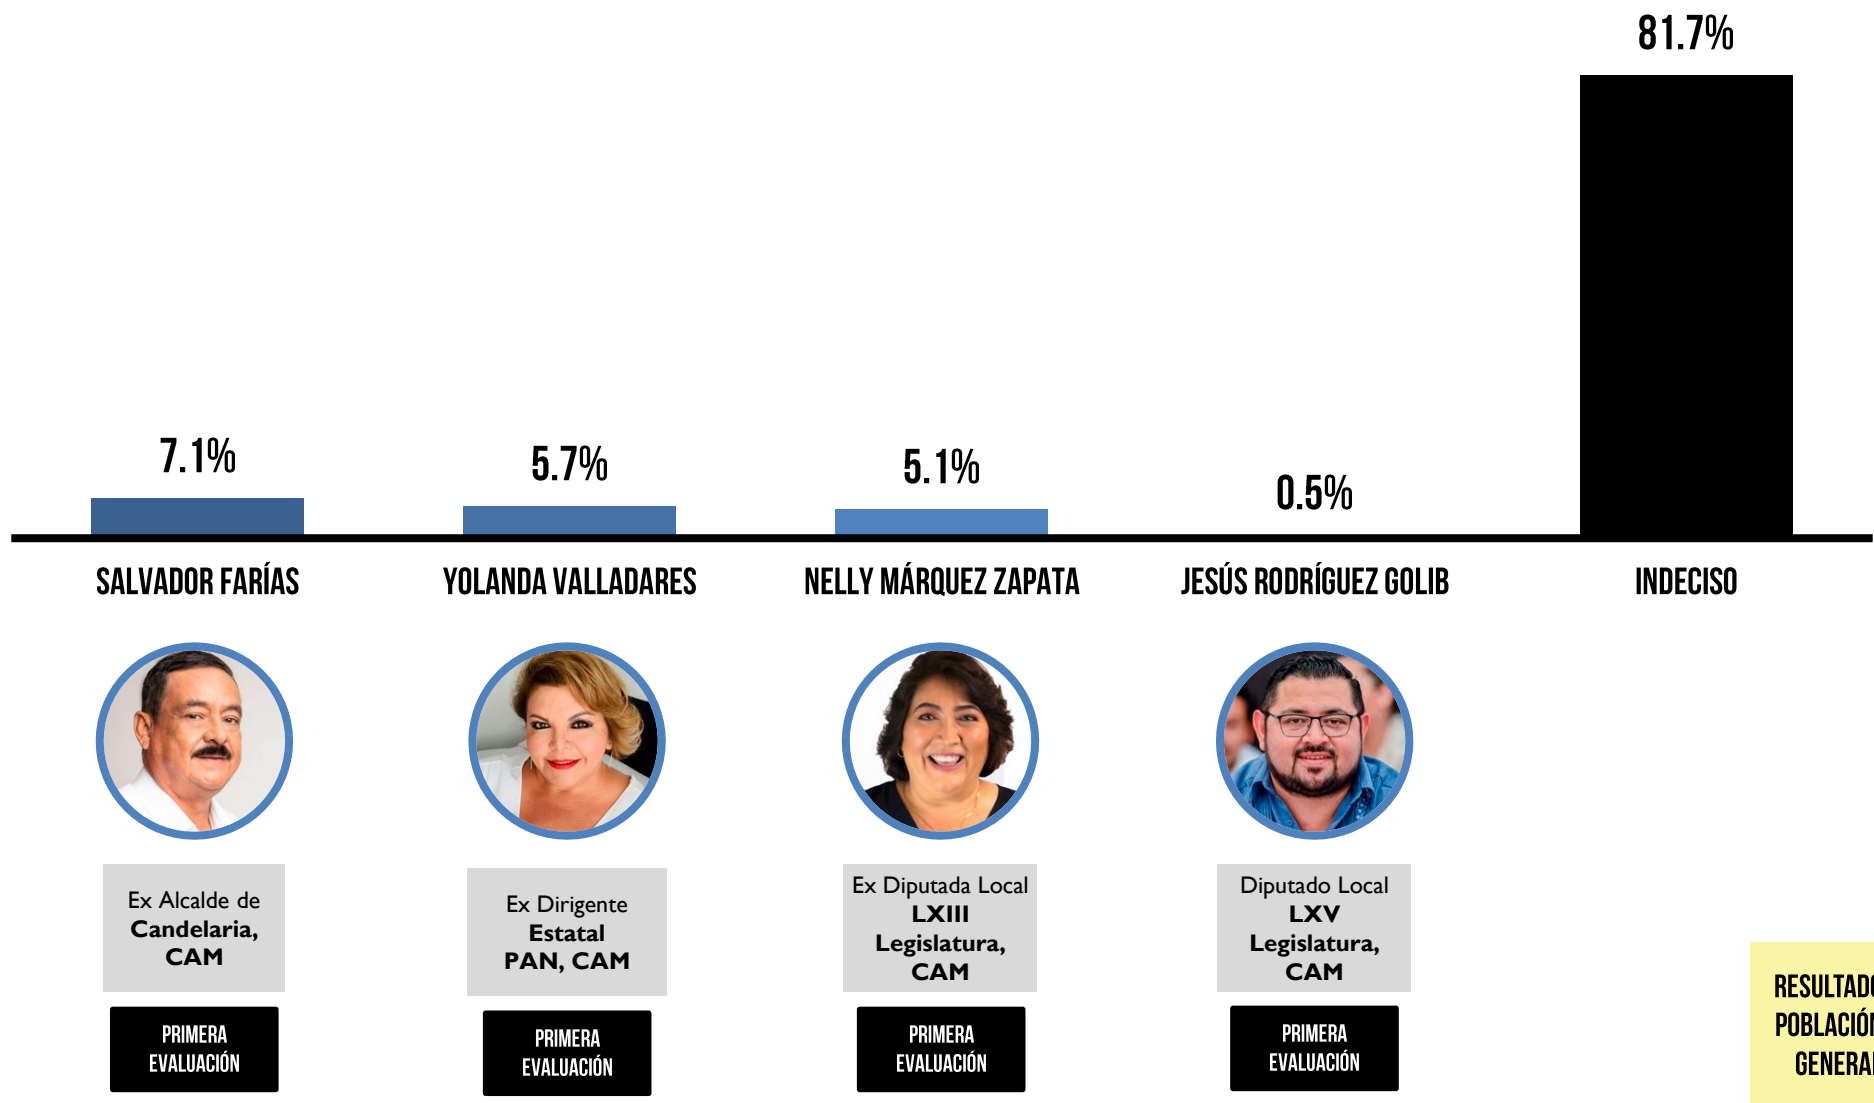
81.7%

7.1%

5.7%

5.1%

0.5%

SALVADOR FARÍAS

YOLANDA VALLADARES

NELLY MÁRQUEZ ZAPATA

JESÚS RODRÍGUEZ GOLIB

INDECISO

Ex Alcalde de **Candelaria, CAM**

PRIMERA EVALUACIÓN

Ex Dirigente **Estatal PAN, CAM**

PRIMERA EVALUACIÓN

Ex Diputada Local **LXIII Legislatura, CAM**

PRIMERA EVALUACIÓN

Diputado Local **LXV Legislatura, CAM**

PRIMERA EVALUACIÓN

RESULTAD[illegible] POBLACIÓ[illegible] GENERA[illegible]